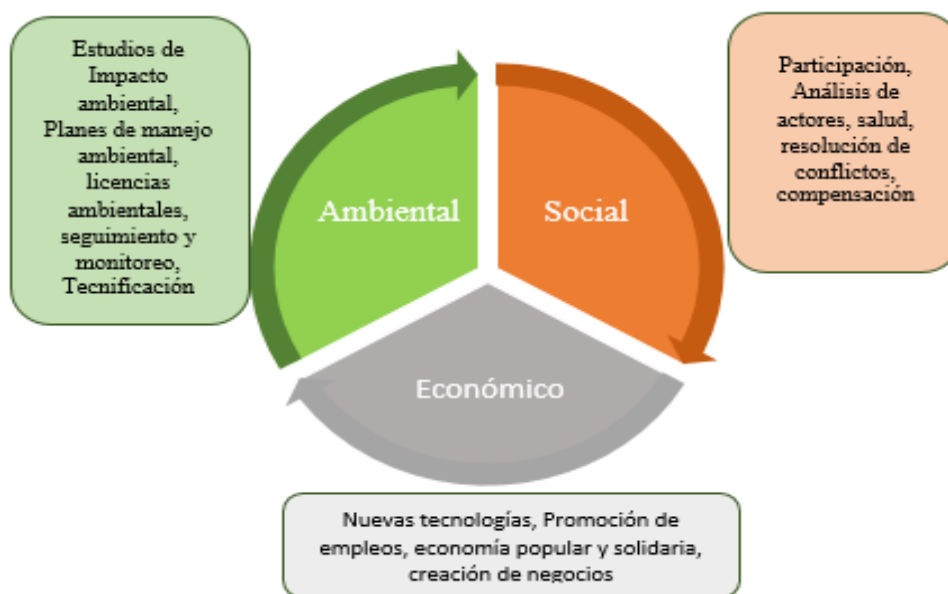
Estudios de Impacto ambiental, Planes de manejo ambiental, licencias ambientales, seguimiento y monitoreo, Tecnificación

Ambiental

Social

Participación, Análisis de actores, salud, resolución de conflictos, compensación

Económico

Nuevas tecnologías, Promoción de empleos, economía popular y solidaria, creación de negocios